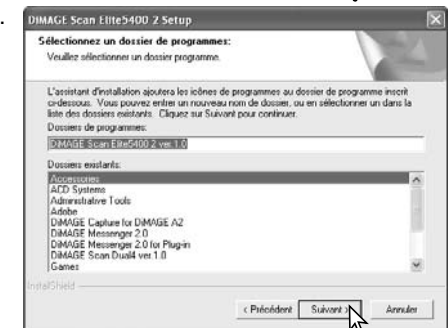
DiMAGE Scan Elite5400 2 Setup

Sélectionnez un dossier de programmes:
Veuillez sélectionner un dossier programme.

L'assistant d'installation ajoutera les icônes de programmes au dossier de programme inscrit ci-dessous. Vous pouvez entrer un nouveau nom de dossier, ou en sélectionner un dans la liste des dossiers existants. Cliquez sur Suivant pour continuer.

Dossiers de programmes:
DiMAGE Scan Elite5400 2 ver.1.0

Dossiers existants:
Accessories
ACD Systems
Administrative Tools
Adobe
DiMAGE Capture for DiMAGE A2
DiMAGE Messenger 2.0
DiMAGE Messenger 2.0 for Plug-in
DiMAGE Scan Dual4 ver.1.0
Games

InstallShield

< Précédent
Suivant >
Annuler